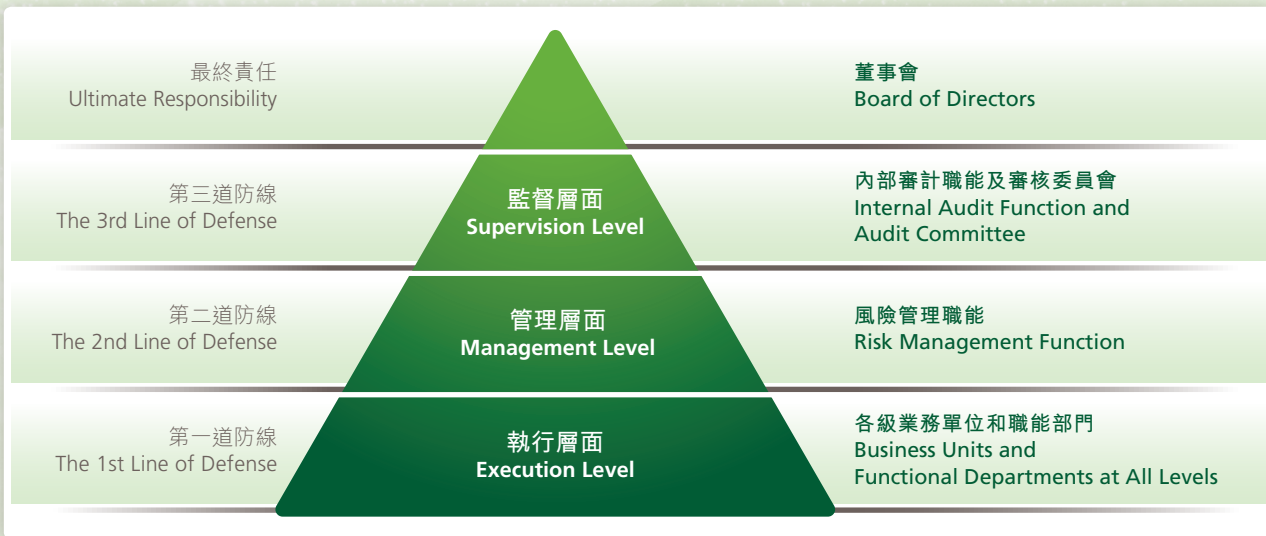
最終責任
Ultimate Responsibility

董事會
Board of Directors

第三道防線
The 3rd Line of Defense

監督層面
Supervision Level

內部審計職能及審核委員會
Internal Audit Function and Audit Committee

第二道防線
The 2nd Line of Defense

管理層面
Management Level

風險管理職能
Risk Management Function

第一道防線
The 1st Line of Defense

執行層面
Execution Level

各級業務單位和職能部門
Business Units and Functional Departments at All Levels